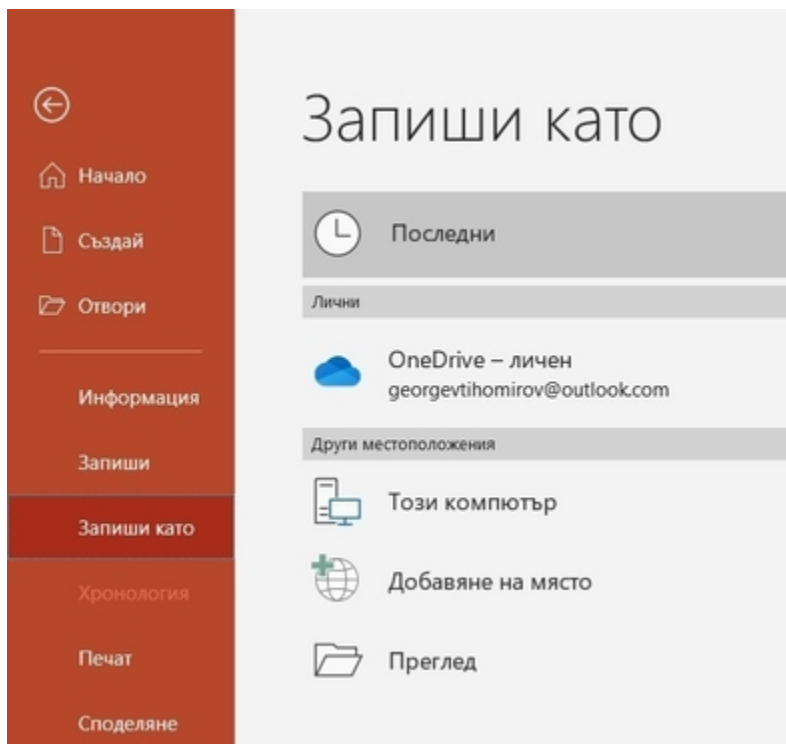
Начало
Създай
Отвори
Информация
Запиши
Запиши като
Хронология
Печат
Споделяне

Запиши като

Последни

Лични

OneDrive – личен
georgevtihomirov@outlook.com

Други местоположения

Този компютър

Добавяне на място

Преглед